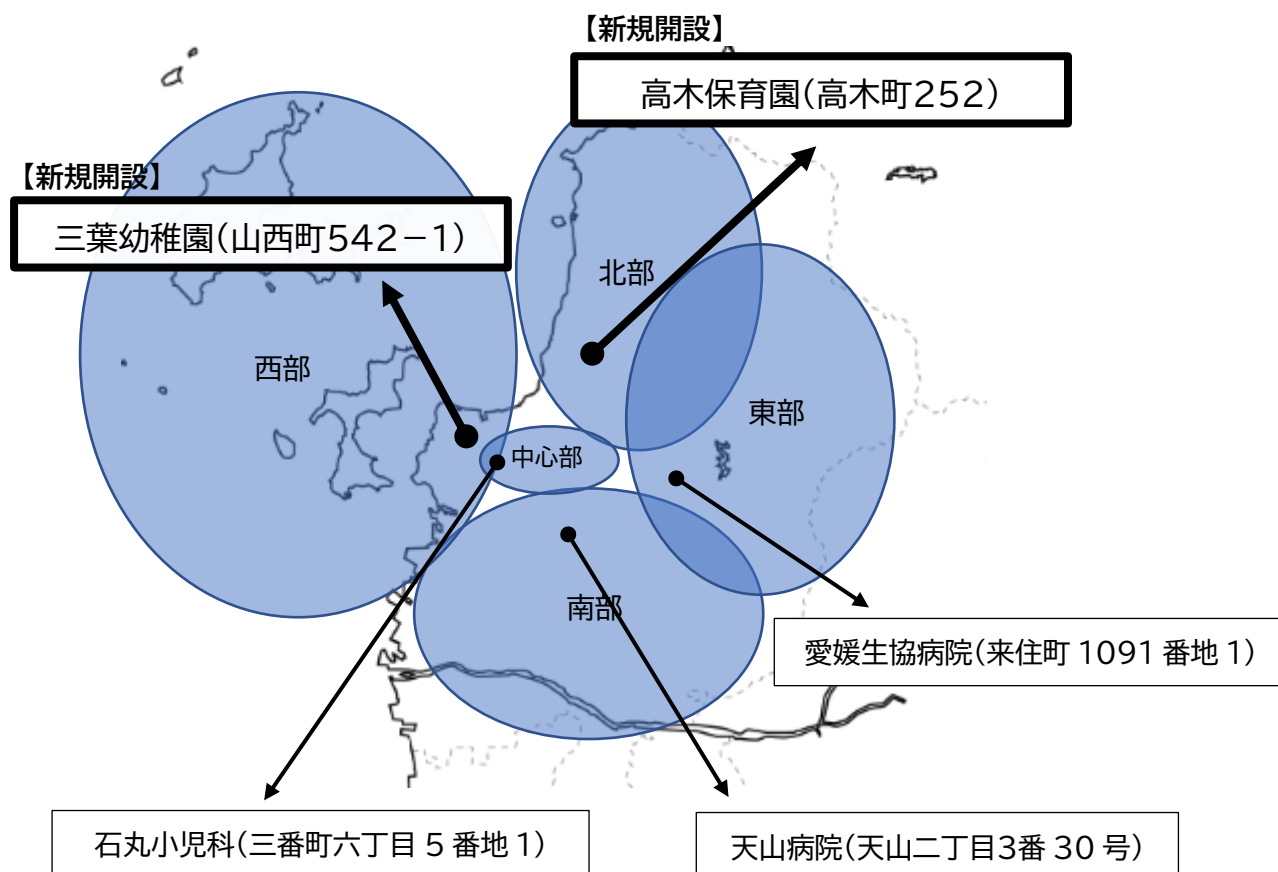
【新規開設】

高木保育園(高木町252)

【新規開設】

三葉幼稚園(山西町542−1)

北部

西部

東部

中心部

南部

愛媛生協病院(来住町 1091 番地 1)

石丸小児科(三番町六丁目 5 番地 1)

天山病院(天山二丁目3番 30 号)